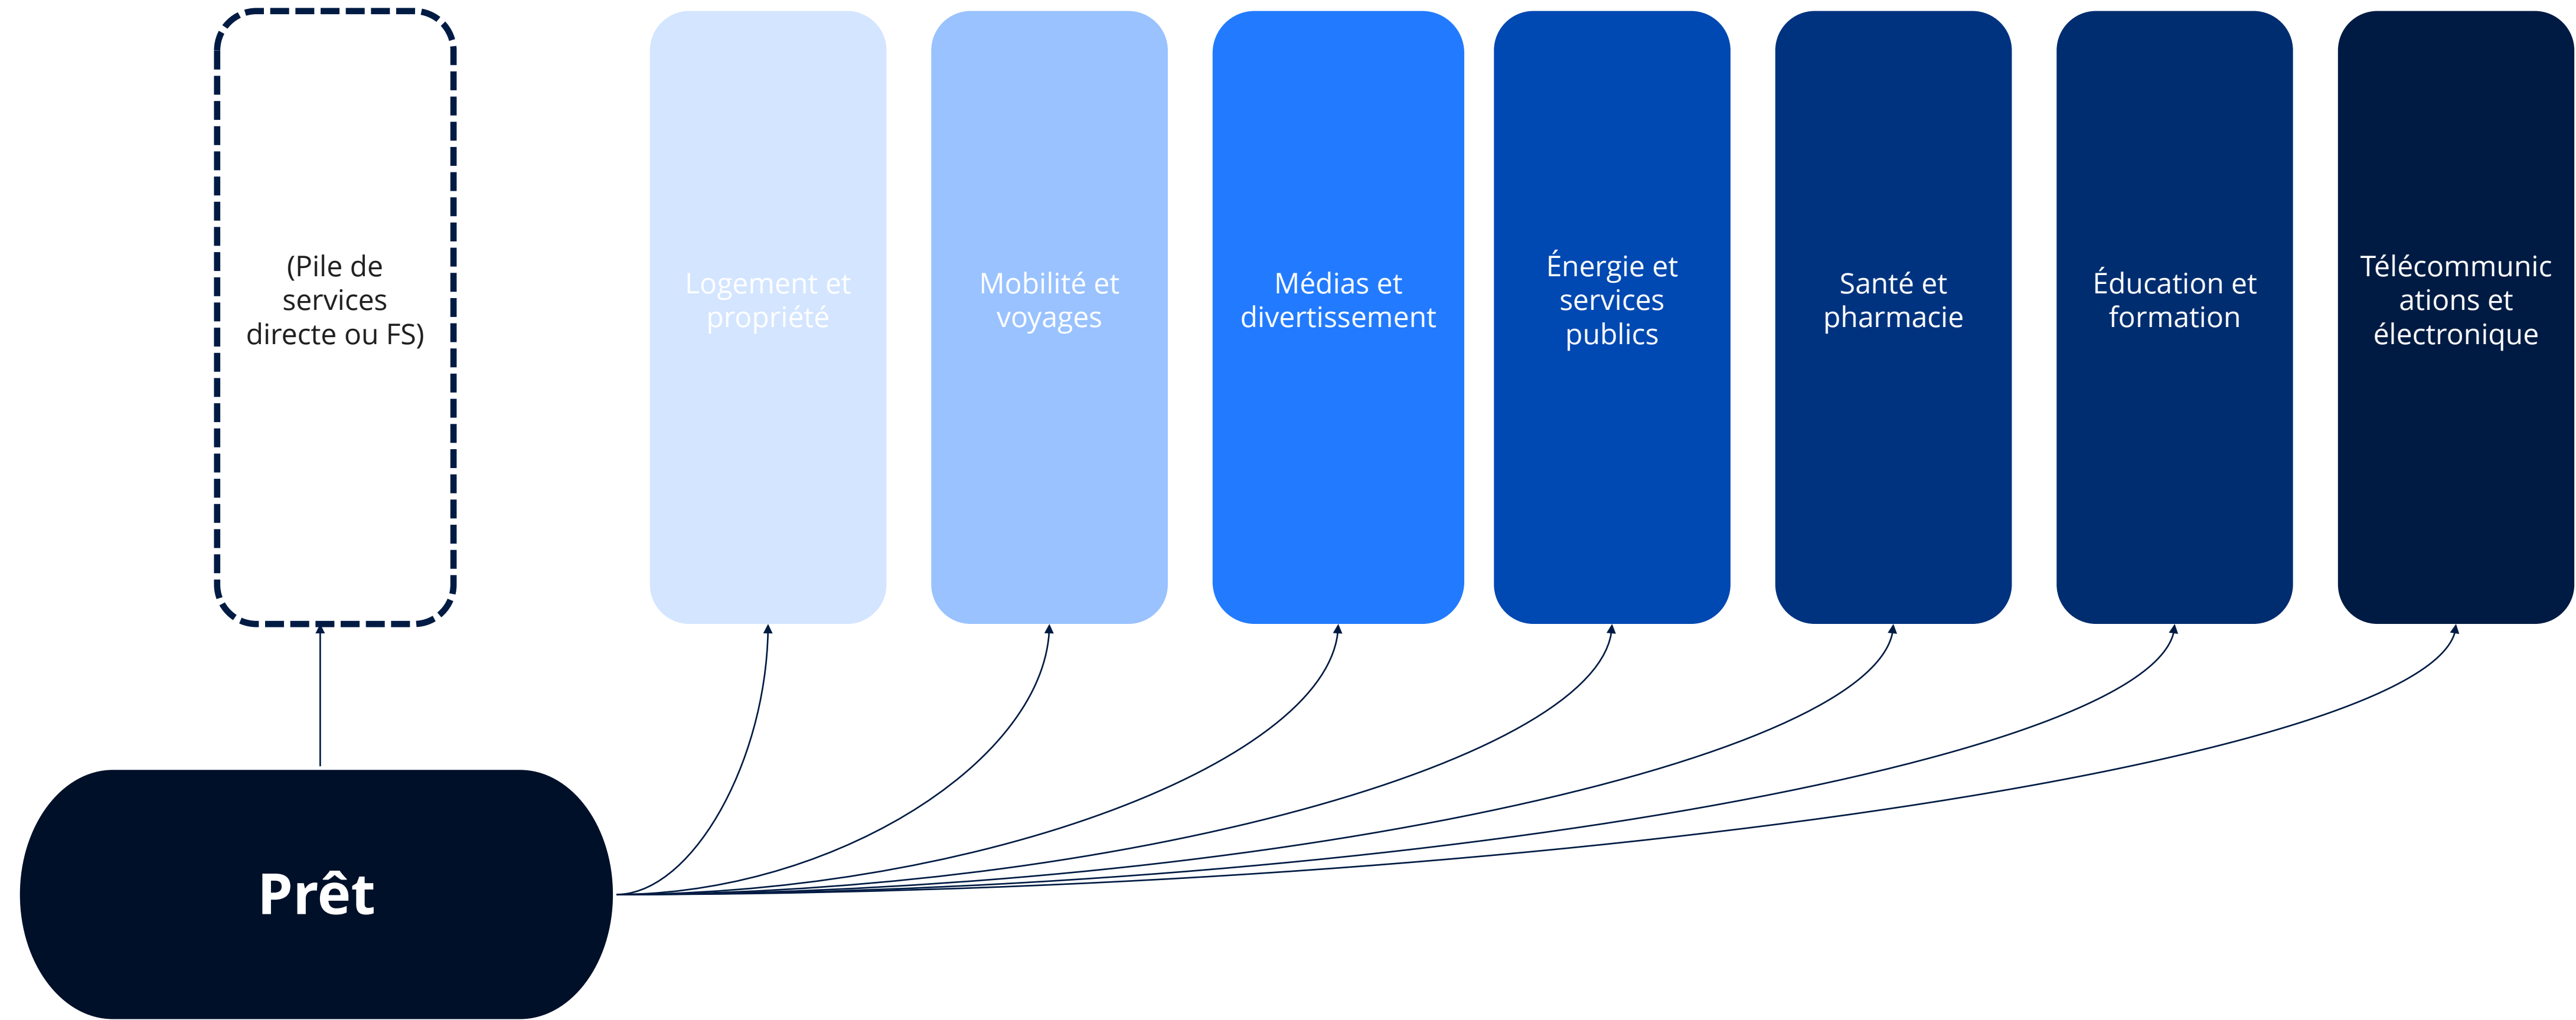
(Pile de services directe ou FS)

Logement et propriété

Mobilité et voyages

Médias et divertissement

Énergie et services publics

Santé et pharmacie

Éducation et formation

Télécommunications et électronique

Prêt